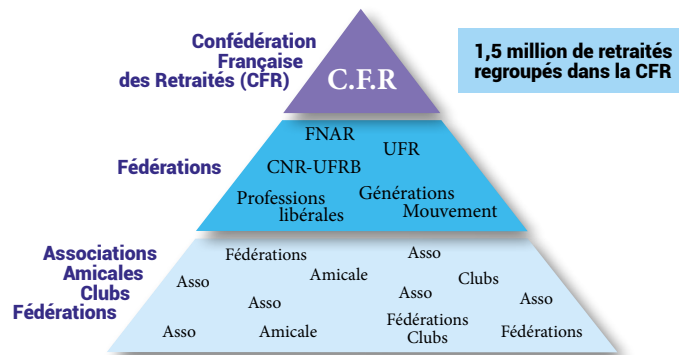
Confédération Française des Retraités (CFR)

C.F.R

1,5 million de retraités regroupés dans la CFR

Fédérations

FNAR

UFR

CNR-UFRB

Professions libérales

Générations Mouvement

Associations Amicales Clubs Fédérations

Fédérations

Asso

Amicale

Asso

Clubs

Asso

Asso

Asso

Asso

Amicale

Fédérations Clubs

Fédérations